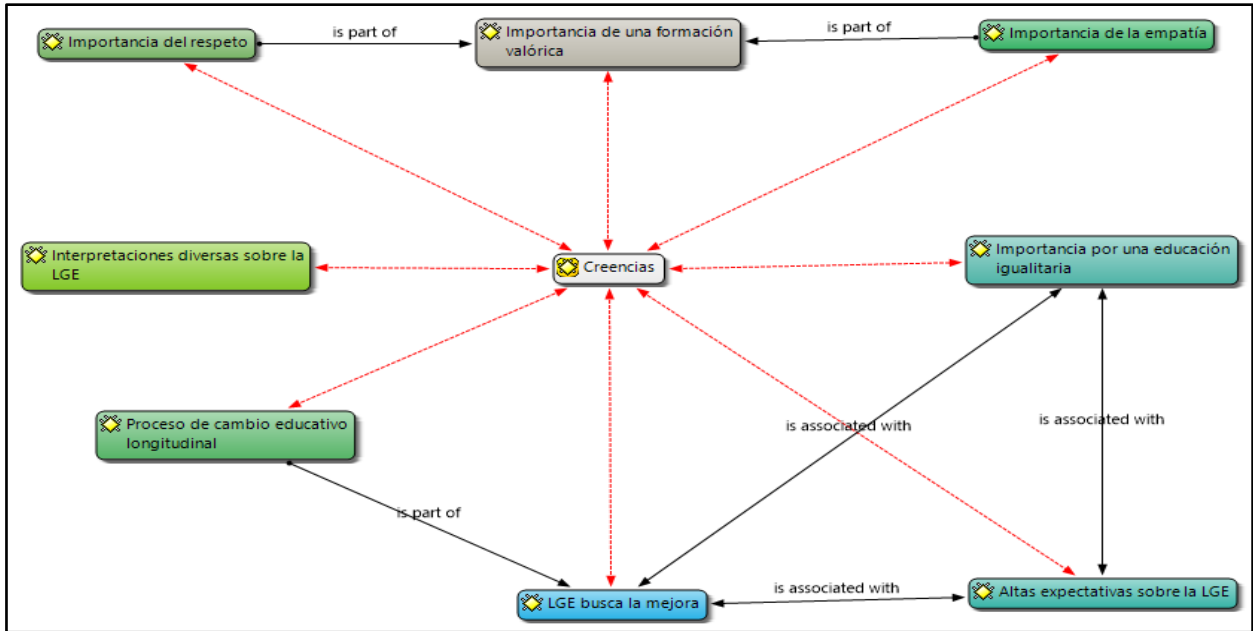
Importancia del respeto

is part of

Importancia de una formación valórica

is part of

Importancia de la empatía

Interpretaciones diversas sobre la LGE

Creencias

Importancia por una educación igualitaria

Proceso de cambio educativo longitudinal

is associated with

is associated with

is part of

LGE busca la mejora

is associated with

Altas expectativas sobre la LGE